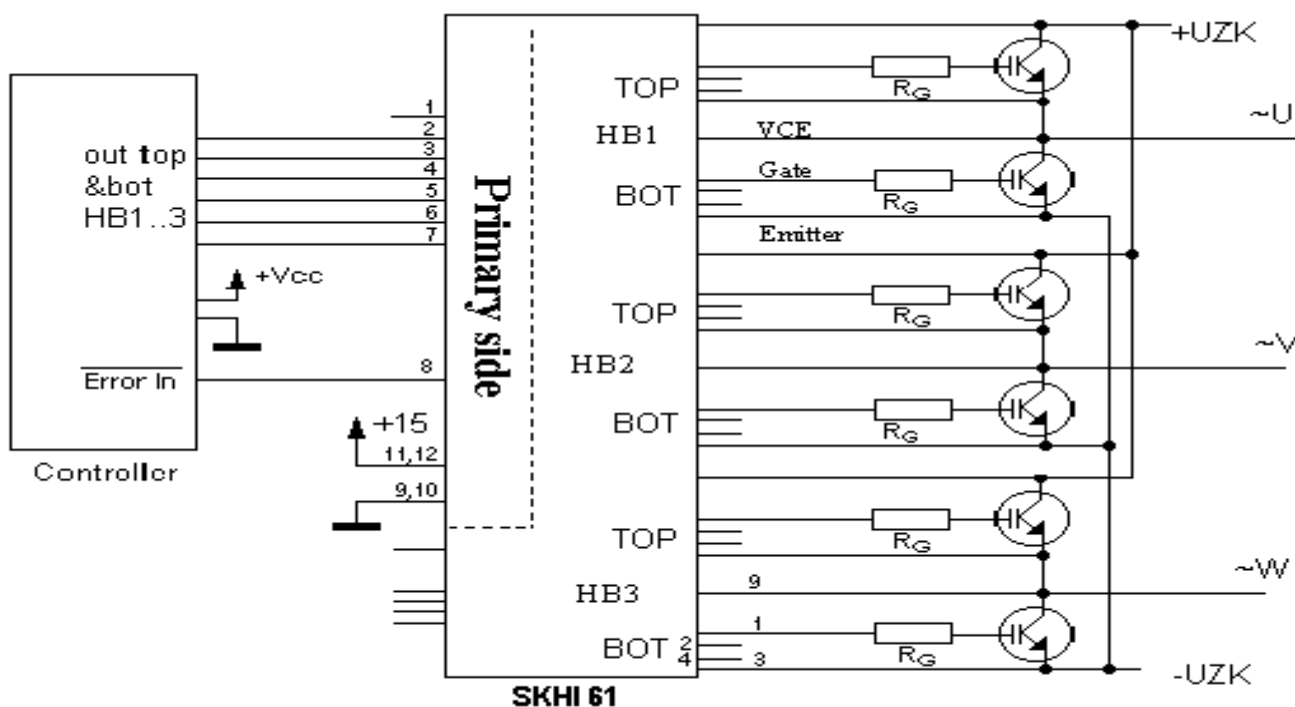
out top
&bot
HB1..3

+Vcc

$\overline{\text{Error In}}$

Controller

1
2
3
4
5
6
7

8

+15
11,12
9,10

Primary side

SKHI 61

TOP
HB1
BOT

TOP
HB2
BOT

TOP
HB3
BOT 2
4

VCE
Gate
Emitter

9
1
3

$R_G$
$R_G$
$R_G$
$R_G$
$R_G$
$R_G$

+UZK
~U
~V
~W
-UZK